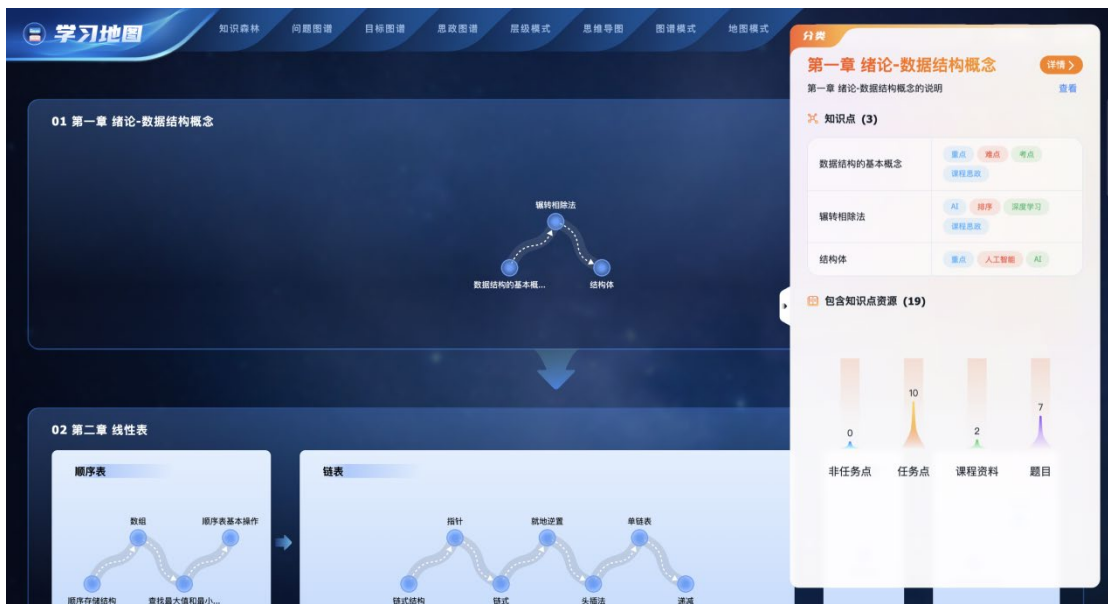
学习地图

知识森林 问题图谱 目标图谱 思政图谱 层级模式 思维导图 图谱模式 地图模式

01 第一章 绪论-数据结构概念

辗转相除法
数据结构的基本概...
结构体

02 第二章 线性表

顺序表

数组
顺序表基本操作
顺序存储结构
查找最大值和最小...

链表

指针
就地逆置
单链表
链式结构
链式
头插法
递减

分类

第一章 绪论-数据结构概念

详情 >

第一章 绪论-数据结构概念的说明

查看

知识点 (3)

| 数据结构的基本概念 | 重点 难点 考点 课程思政 |
|---|---|
| 辗转相除法 | AI 排序 深度学习 课程思政 |
| 结构体 | 重点 人工智能 AI |

包含知识点资源 (19)

| 0 | 10 | 2 | 7 |
|---|---|---|---|
| 非任务点 | 任务点 | 课程资料 | 题目 |